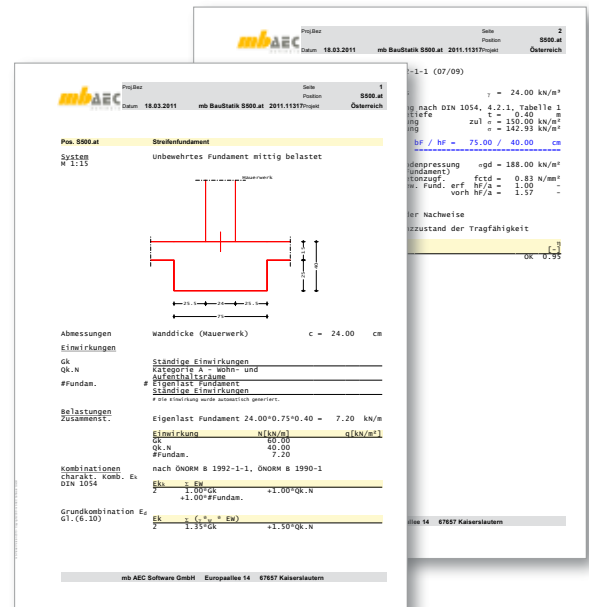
Proj.Bez
Seite 2
Position S500.at
Datum 18.03.2011 mb BauStatik S500.at 2011.11317 Projekt Österreich

1-1-1 (07/09)

γ = 24.00 kN/m³

ng nach DIN 1054, 4.2.1, Tabelle 1
tiefe t = 0.40 m
zul σ = 150.00 kN/m²
σ = 142.93 kN/m²

bF / hF = 75.00 / 40.00 cm

denpressung σgd = 188.00 kN/m²
undament)
etonzugf. fctd = 0.83 N/mm²
w. Fund. erf hF/a = 1.00 -
vorh hF/a = 1.57 -

der Nachweise

zzustand der Tragfähigkeit

η
[-]
OK 0.95

lles 14 67657 Kaiserslautern

Proj.Bez
Seite 1
Position S500.at
Datum: 18.03.2011 mb BauStatik S500.at 2011.11317 Projekt Österreich

Pos. S500.at Streifenfundament

System
M 1:15
Unbewehrtes Fundament mittig belastet

Mauerwerk
25.5 24 25.5
75
40 25 15

Abmessungen Wanddicke (Mauerwerk) c = 24.00 cm

Einwirkungen

Gk Ständige Einwirkungen
Qk.N Kategorie A - Wohn- und Aufenthaltsräume
#Fundam. # Eigenlast Fundament
Ständige Einwirkungen
# Die Einwirkung wurde automatisch generiert.

Belastungen
Zusammenst.
Eigenlast Fundament 24.00*0.75*0.40 = 7.20 kN/m

| Einwirkung | N[kN/m] | q[kN/m²] |
|---|---|---|
| Gk | 60.00 | |
| Qk.N | 40.00 | |
| #Fundam. | 7.20 | |

Kombinationen nach ÖNORM B 1992-1-1, ÖNORM B 1990-1
charakt. Komb. Ek
DIN 1054

| Ek | Σ EW |
|---|---|
| 2 | 1.00*Gk +1.00*Qk.N |
| | +1.00*#Fundam. |

Grundkombination Ed
Gl.(6.10)

| Ek | Σ (γi*ψi * EW) |
|---|---|
| 2 | 1.35*Gk +1.50*Qk.N |

mb AEC Software GmbH Europaallee 14 67657 Kaiserslautern